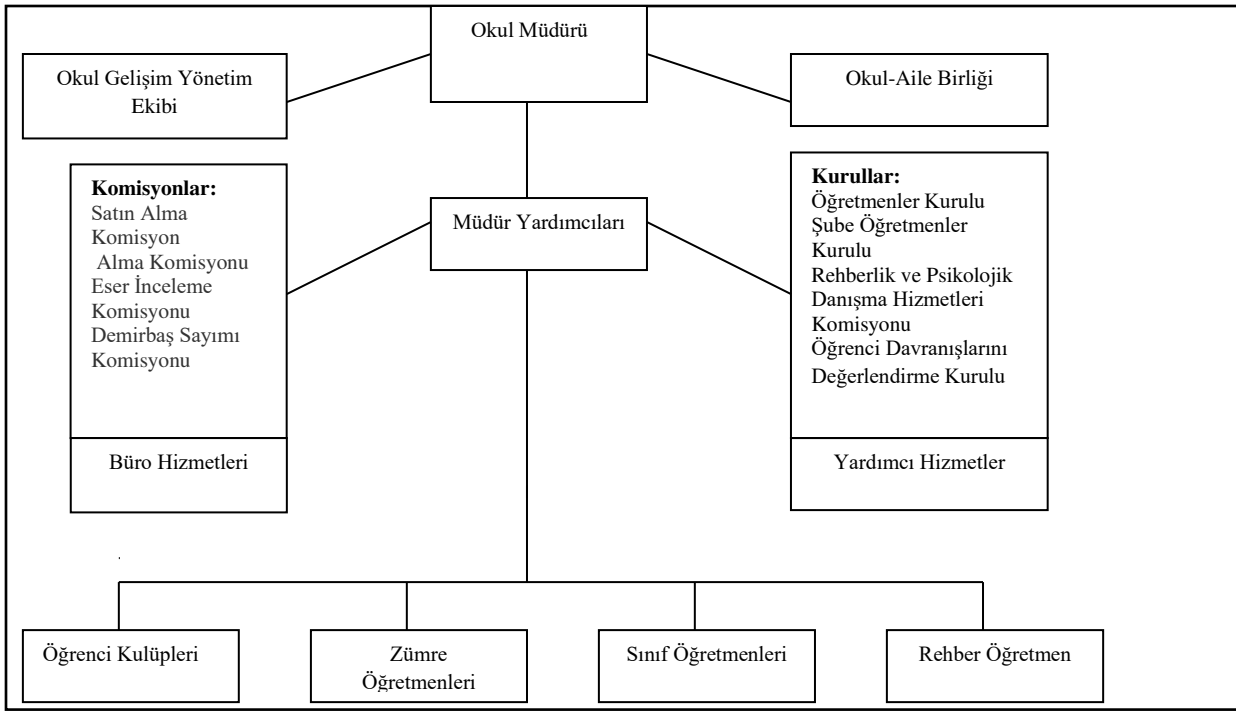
Okul Müdürü

Okul Gelişim Yönetim Ekibi

Okul-Aile Birliği

Komisyonlar:
Satın Alma Komisyon
Alma Komisyonu
Eser İnceleme Komisyonu
Demirbaş Sayımı Komisyonu

Müdür Yardımcıları

Kurullar:
Öğretmenler Kurulu
Şube Öğretmenler Kurulu
Rehberlik ve Psikolojik Danışma Hizmetleri Komisyonu
Öğrenci Davranışlarını Değerlendirme Kurulu

Büro Hizmetleri

Yardımcı Hizmetler

Öğrenci Kulüpleri

Zümre Öğretmenleri

Sınıf Öğretmenleri

Rehber Öğretmen